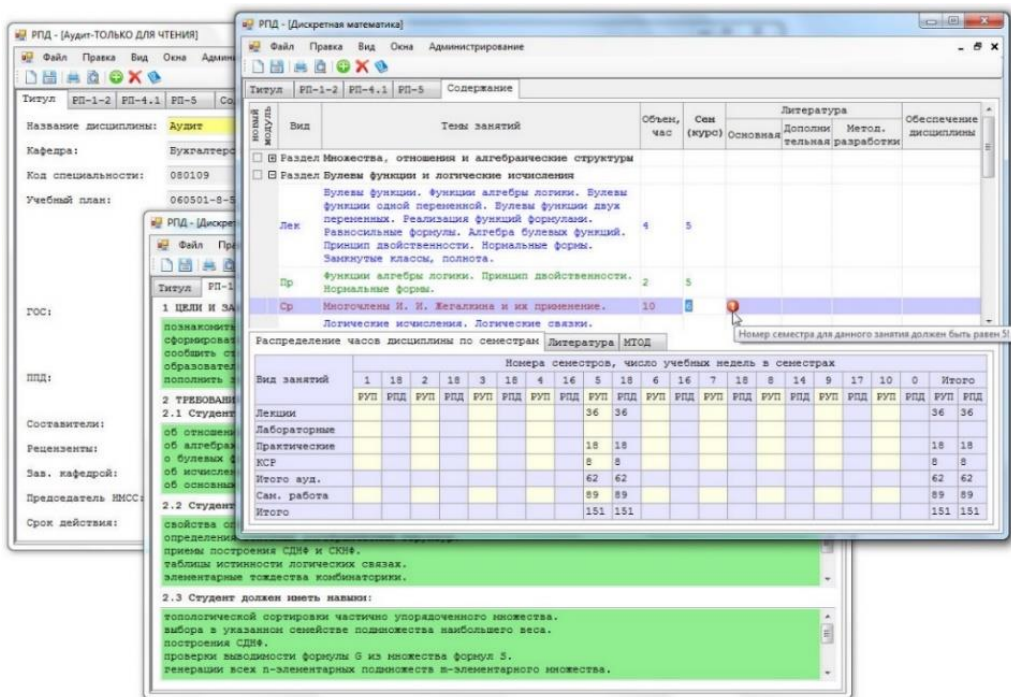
РПД - [Аудит-ТОЛЬКО ДЛЯ ЧТЕНИЯ]
Файл Правка Вид Окна Админ
Титул РП-1-2 РП-4.1 РП-5 Со
Название дисциплины: Аудит
Кафедра: Бухгалтер
Код специальности: 080109
Учебный план: 060501-8-5
ГОС:
ППД:
Составители:
Рецензенты:
Зав. кафедрой:
Председатель НМСС
Срок действия:

РПД - [Дискрет
Файл Пра
Титул РП-1
1 ЦЕЛИ И ЗА
познакомит
сформирова
сообщить ст
образовател
пополнить з
2 ТРЕБОВАНИ
2.1 Студент
об отношени
об алгебрах
о булевых ф
об исчислен
об основных
2.2 Студент
свойства от
определения
приемы построения СДНФ и СКНФ.
таблицы истинности логических связях.
элементарные тождества комбинаторики.
2.3 Студент должен иметь навыки:
топологической сортировки частично упорядоченного множества.
выбора в указанном семействе подмножества наибольшего веса.
построения СДНФ.
проверки выводимости формулы G из множества формул S.
генерации всех n-элементарных подмножеств m-элементарного множества.

РПД - [Дискретная математика]
Файл Правка Вид Окна Администрирование
Титул РП-1-2 РП-4.1 РП-5 Содержание

| новый модуль | Вид | Темы занятий | Объем, час | Сем (курс) | Литература Основная | Дополнительная | Метод. разработки | Обеспечение дисциплины |
|---|---|---|---|---|---|---|---|---|
| | Раздел | Множества, отношения и алгебраические структуры | | | | | | |
| | Раздел | Булевы функции и логические исчисления | | | | | | |
| | Лек | Булевы функции. Функции алгебры логики. Булевы функции одной переменной. Булевы функции двух переменных. Реализация функций формулами. Равносильные формулы. Алгебра булевых функций. Принцип двойственности. Нормальные формы. Замкнутые классы, полнота. | 4 | 5 | | | | |
| | Пр | Функции алгебры логики. Принцип двойственности. Нормальные формы. | 2 | 5 | | | | |
| | Ср | Многочлены И. И. Жегалкина и их применение. | 10 | 6 | | | | |
| | | Логические исчисления. Логические связки. | | | | | | |

Номер семестра для данного занятия должен быть равен 5!

Распределение часов дисциплины по семестрам Литература МТОД

Номера семестров, число учебных недель в семестрах

| Вид занятий | 1 | 18 | 2 | 18 | 3 | 18 | 4 | 16 | 5 | 18 | 6 | 16 | 7 | 18 | 8 | 14 | 9 | 17 | 10 | 0 | Итого | |
|---|---|---|---|---|---|---|---|---|---|---|---|---|---|---|---|---|---|---|---|---|---|---|
| | РУП | РПД | РУП | РПД | РУП | РПД | РУП | РПД | РУП | РПД | РУП | РПД | РУП | РПД | РУП | РПД | РУП | РПД | РУП | РПД | РУП | РПД |
| Лекции | | | | | | | | | 36 | 36 | | | | | | | | | | | 36 | 36 |
| Лабораторные | | | | | | | | | | | | | | | | | | | | | | |
| Практические | | | | | | | | | 18 | 18 | | | | | | | | | | | 18 | 18 |
| КСР | | | | | | | | | 8 | 8 | | | | | | | | | | | 8 | 8 |
| Итого ауд. | | | | | | | | | 62 | 62 | | | | | | | | | | | 62 | 62 |
| Сам. работа | | | | | | | | | 89 | 89 | | | | | | | | | | | 89 | 89 |
| Итого | | | | | | | | | 151 | 151 | | | | | | | | | | | 151 | 151 |